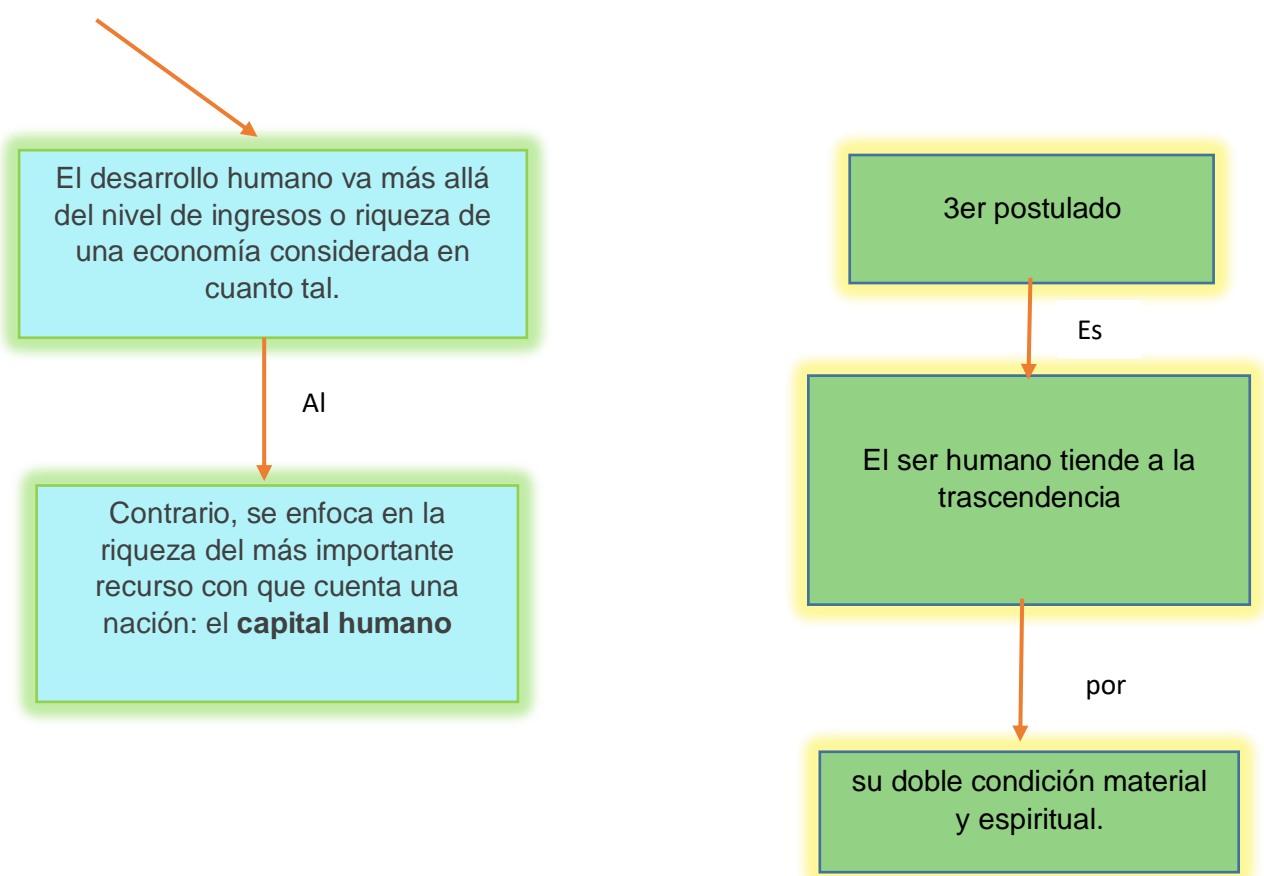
El desarrollo humano va más allá del nivel de ingresos o riqueza de una economía considerada en cuanto tal.

Al

Contrario, se enfoca en la riqueza del más importante recurso con que cuenta una nación: el **capital humano**

3er postulado

Es

El ser humano tiende a la trascendencia

por

su doble condición material y espiritual.